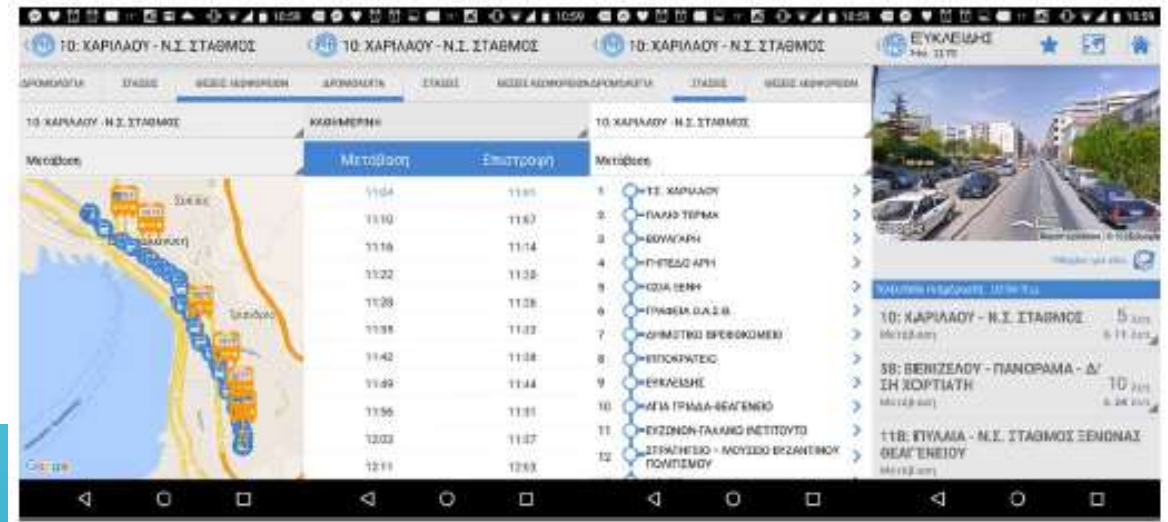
10: ΧΑΡΙΛΑΟΥ - Ν.Σ. ΣΤΑΘΜΟΣ

ΔΡΟΜΟΛΟΓΙΑ ΣΤΑΣΕΙΣ ΘΕΣΕΙΣ ΛΕΩΦΟΡΕΙΩΝ

10: ΧΑΡΙΛΑΟΥ - Ν.Σ. ΣΤΑΘΜΟΣ

Μετάβαση

Google

10: ΧΑΡΙΛΑΟΥ - Ν.Σ. ΣΤΑΘΜΟΣ

ΔΡΟΜΟΛΟΓΙΑ ΣΤΑΣΕΙΣ ΘΕΣΕΙΣ ΛΕΩΦΟΡΕΙΩΝ

ΚΑΘΗΜΕΡΙΝΗ

| Μετάβαση | Επιστροφή |
|---|---|
| 11:04 | 11:01 |
| 11:10 | 11:07 |
| 11:16 | 11:14 |
| 11:22 | 11:20 |
| 11:28 | 11:26 |
| 11:35 | 11:32 |
| 11:42 | 11:38 |
| 11:49 | 11:44 |
| 11:56 | 11:51 |
| 12:03 | 11:57 |
| 12:11 | 12:03 |

10: ΧΑΡΙΛΑΟΥ - Ν.Σ. ΣΤΑΘΜΟΣ

ΔΡΟΜΟΛΟΓΙΑ ΣΤΑΣΕΙΣ ΘΕΣΕΙΣ ΛΕΩΦΟΡΕΙΩΝ

10: ΧΑΡΙΛΑΟΥ - Ν.Σ. ΣΤΑΘΜΟΣ

Μετάβαση

1 Τ.Σ. ΧΑΡΙΛΑΟΥ
2 ΠΑΛΙΟ ΤΕΡΜΑ
3 ΒΟΥΛΓΑΡΗ
4 ΓΗΠΕΔΟ ΑΡΗ
5 ΟΔΙΑ ΞΕΝΗ
6 ΓΡΑΦΕΙΑ Ο.Α.Σ.Θ.
7 ΔΗΜΟΤΙΚΟ ΒΡΕΦΟΚΟΜΕΙΟ
8 ΙΠΠΟΚΡΑΤΕΙΟ
9 ΕΥΚΛΕΙΔΗΣ
10 ΑΓΙΑ ΤΡΙΑΔΑ-ΘΕΑΓΕΝΕΙΟ
11 ΕΥΖΩΝΩΝ-ΓΑΛΛΙΚΟ ΙΝΣΤΙΤΟΥΤΟ
12 ΣΤΡΑΤΗΓΕΙΟ - ΜΟΥΣΕΙΟ ΒΥΖΑΝΤΙΝΟΥ ΠΟΛΙΤΙΣΜΟΥ

ΕΥΚΛΕΙΔΗΣ

Google

10: ΧΑΡΙΛΑΟΥ - Ν.Σ. ΣΤΑΘΜΟΣ 5 λεπ.
Μετάβαση

58: ΒΕΝΙΖΕΛΟΥ - ΠΑΝΟΡΑΜΑ - Δ/ΣΗ ΧΟΡΤΙΑΤΗ 10 λεπ.
Μετάβαση

118: ΠΥΛΑΙΑ - Ν.Σ. ΣΤΑΘΜΟΣ ΞΕΝΩΝΑΣ ΘΕΑΓΕΝΕΙΟΥ
Μετάβαση